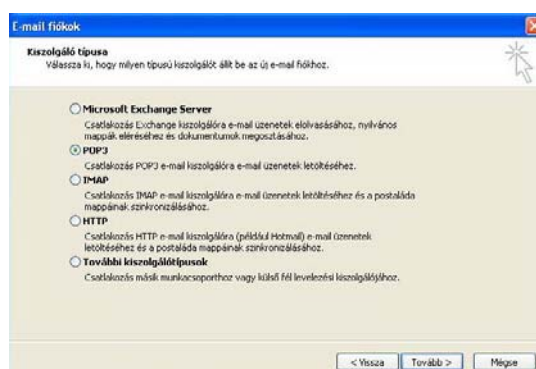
E-mail fiókok

Kiszolgáló típusa
Válassza ki, hogy milyen típusú kiszolgálót állít be az új e-mail fiókhoz.

Microsoft Exchange Server
Csatlakozás Exchange kiszolgálóra e-mail üzenetek elolvasásához, nyilvános mappák eléréséhez és dokumentumok megosztásához.

POP3
Csatlakozás POP3 e-mail kiszolgálóra e-mail üzenetek letöltéséhez.

IMAP
Csatlakozás IMAP e-mail kiszolgálóra e-mail üzenetek letöltéséhez és a postaláda mappáinak szinkronizálásához.

HTTP
Csatlakozás HTTP e-mail kiszolgálóra (például Hotmail) e-mail üzenetek letöltéséhez és a postaláda mappáinak szinkronizálásához.

További kiszolgálótípusok
Csatlakozás másik munkacsoporthoz vagy külső fél levelezési kiszolgálójához.

< Vissza | Tovább > | Mégse